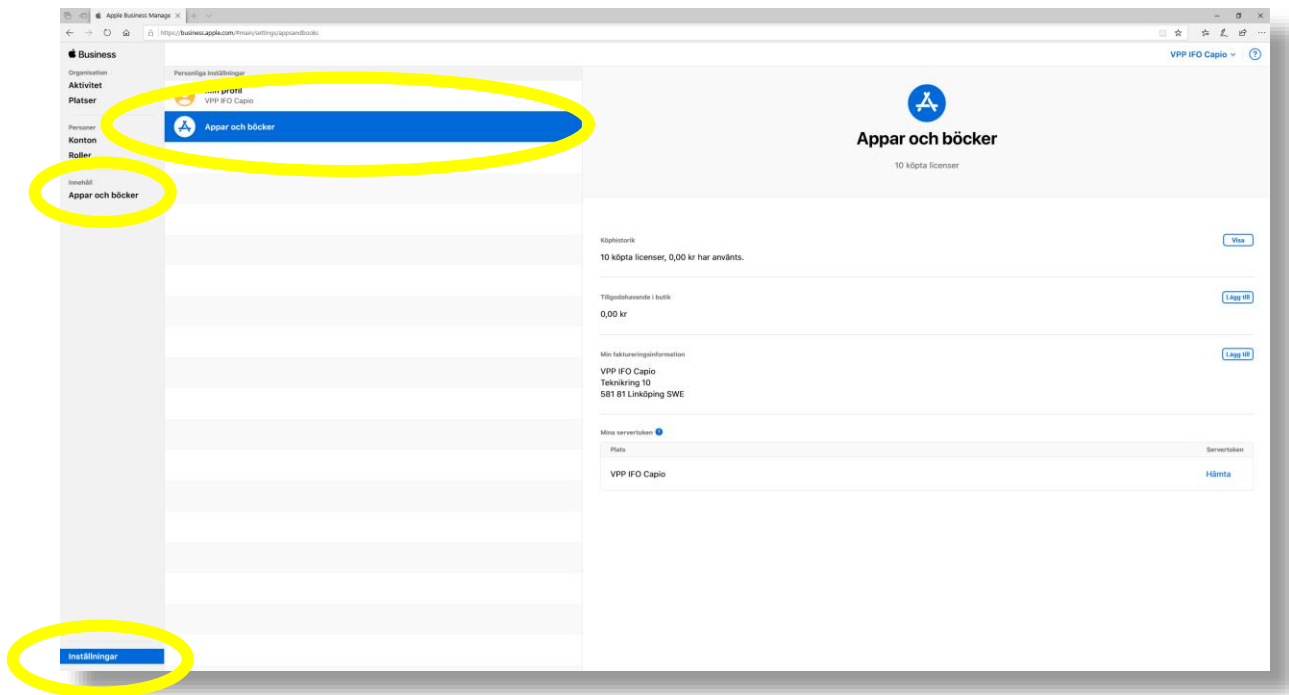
Apple Business Manage ×
https://business.apple.com/#main/settings/appsandbooks

Business

Organisation
Aktivitet
Platser

Personer
Konton
Roller

Innehåll
Appar och böcker

Inställningar

Personliga inställningar
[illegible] profil
VPP IFO Capio
Appar och böcker

VPP IFO Capio

Appar och böcker
10 köpta licenser

Köphistorik
Visa
10 köpta licenser, 0,00 kr har använts.

Tillgodohavande i butik
Lägg till
0,00 kr

Min faktureringsinformation
Lägg till
VPP IFO Capio
Teknikring 10
581 81 Linköping SWE

Mina servertoken

| Plats | Servertoken |
|---|---|
| VPP IFO Capio | Hämta |